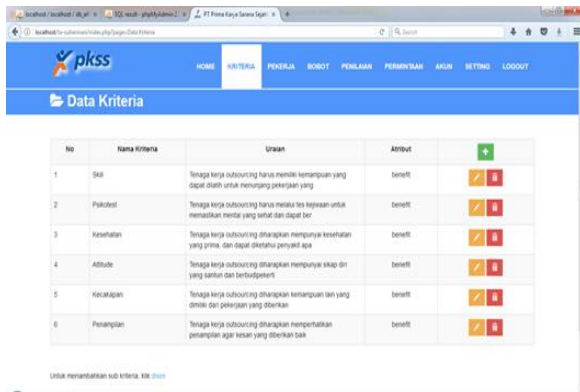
localhost / localhost / db_al × | SQL result - phpMyAdmin 2 × | PT Prima Karya Sarana Sejati × | +

localhost/ta-suherman/index.php?pages/Data Kriteria | Search

pkss

HOME KRITERIA PEKERJA BOBOT PENILAIAN PERMINTAAN AKUN SETTING LOGOUT

Data Kriteria

| No | Nama Kriteria | Uraian | Atribut | |
|---|---|---|---|---|
| 1 | Skill | Tenaga kerja outsourcing harus memiliki kemampuan yang dapat dilatih untuk menunjang pekerjaan yang | benefit | |
| 2 | Psikotest | Tenaga kerja outsourcing harus melalui tes kejiwaan untuk memastikan mental yang sehat dan dapat ber | benefit | |
| 3 | Kesehatan | Tenaga kerja outsourcing diharapkan mempunyai kesehatan yang prima, dan dapat diketahui penyakit apa | benefit | |
| 4 | Attitude | Tenaga kerja outsourcing diharapkan mempunyai sikap diri yang santun dan berbudipekerti | benefit | |
| 5 | Kecakapan | Tenaga kerja outsourcing diharapkan kemampuan lain yang dimiliki dari pekerjaan yang diberikan | benefit | |
| 6 | Penampilan | Tenaga kerja outsourcing diharapkan memperhatikan penampilan agar kesan yang diberikan baik | benefit | |

Untuk menambahkan sub kriteria, klik disini